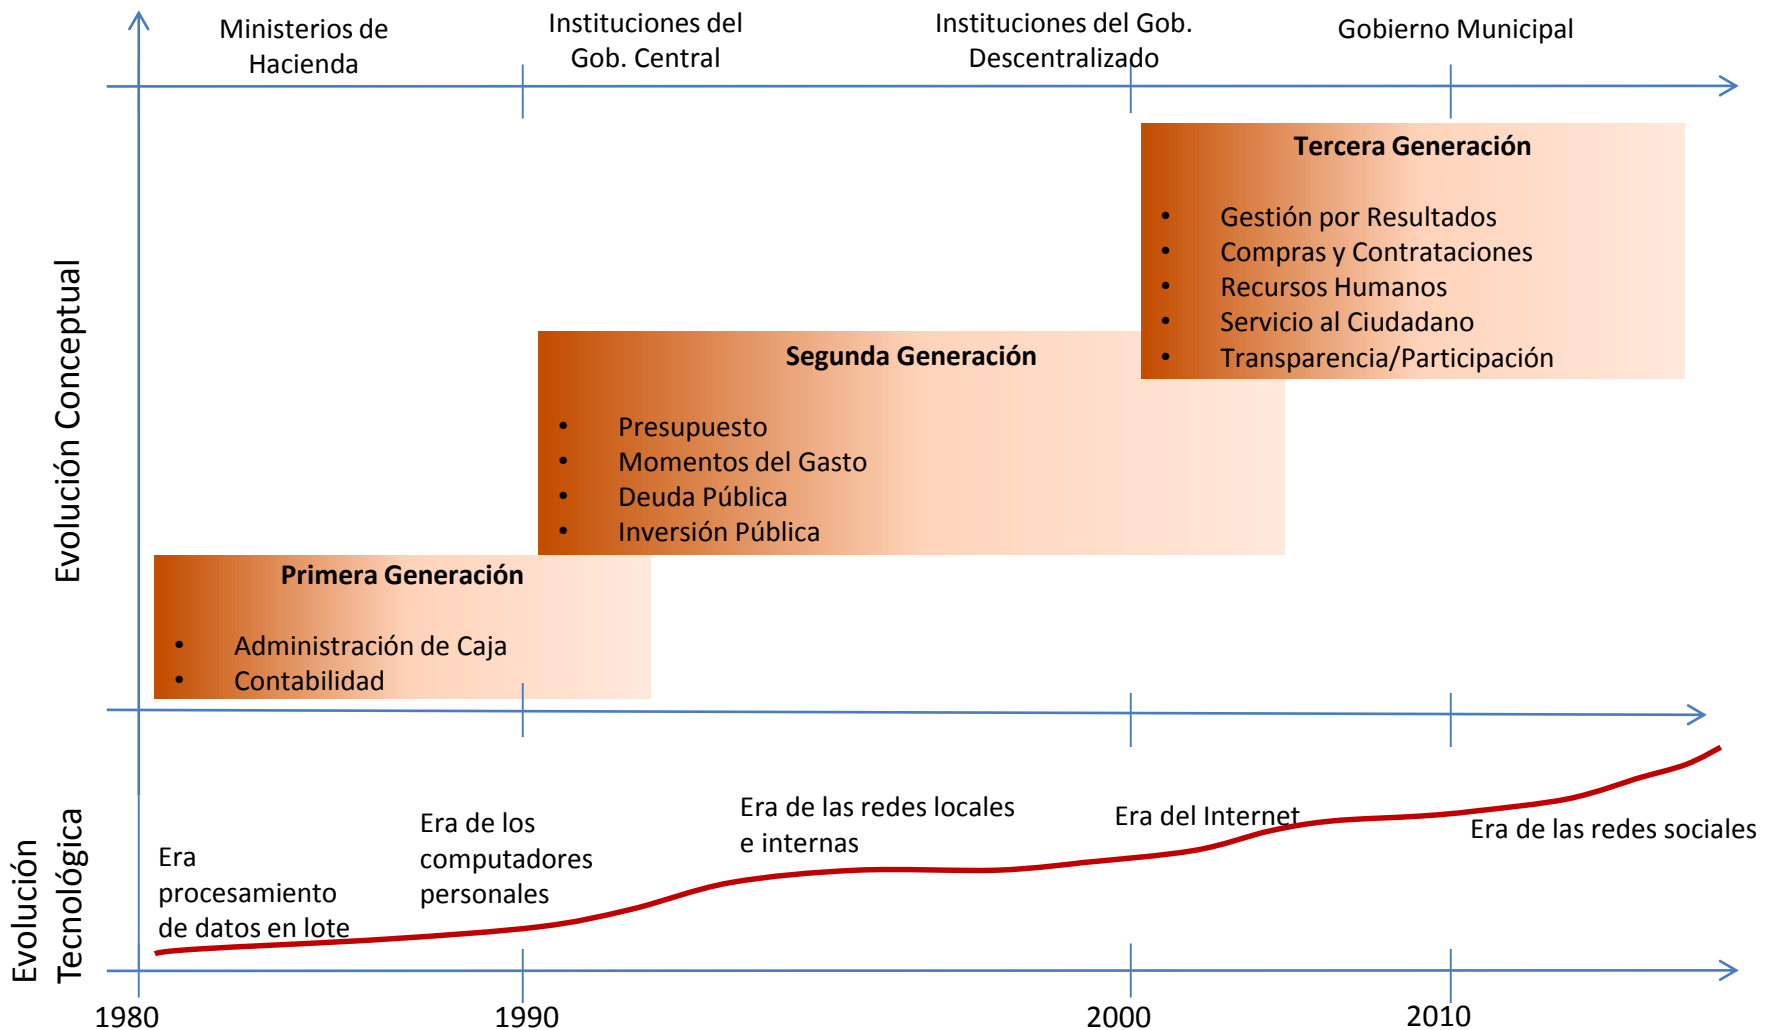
Ministerios de Hacienda

Instituciones del Gob. Central

Instituciones del Gob. Descentralizado

Gobierno Municipal

Evolución Conceptual

Tercera Generación

- Gestión por Resultados
- Compras y Contrataciones
- Recursos Humanos
- Servicio al Ciudadano
- Transparencia/Participación

Segunda Generación

- Presupuesto
- Momentos del Gasto
- Deuda Pública
- Inversión Pública

Primera Generación

- Administración de Caja
- Contabilidad

Evolución Tecnológica

Era procesamiento de datos en lote

Era de los computadores personales

Era de las redes locales e internas

Era del Internet

Era de las redes sociales

1980

1990

2000

2010